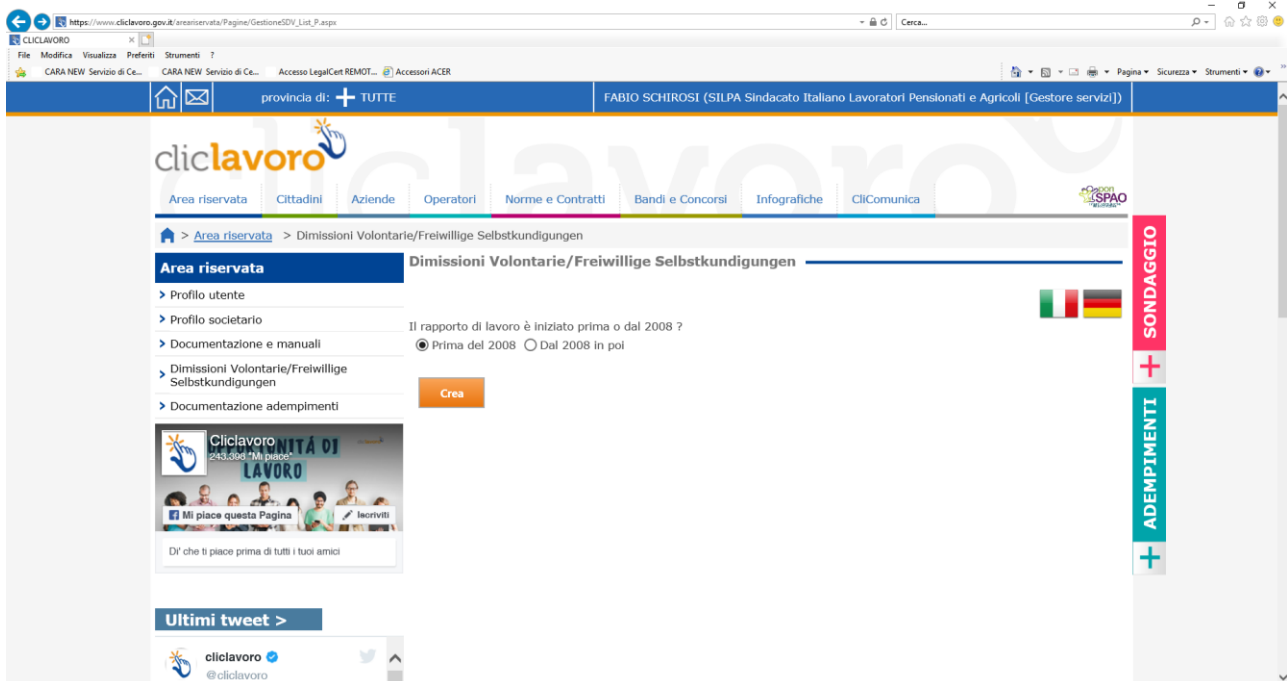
https://www.cliclavoro.gov.it/areariservata/Pagine/GestioneSDV_List_P.aspx

Cerca...

CLICLAVORO

File Modifica Visualizza Preferiti Strumenti ?

CARA NEW Servizio di Ce... CARA NEW Servizio di Ce... Accesso LegalCert REMOT... Accessori ACER

Pagina ▾ Sicurezza ▾ Strumenti ▾

provincia di: TUTTE

FABIO SCHIROSI (SILPA Sindacato Italiano Lavoratori Pensionati e Agricoli [Gestore servizi])

cliclavoro

Area riservata Cittadini Aziende Operatori Norme e Contratti Bandi e Concorsi Infografiche CliComunica

SPAO

> Area riservata > Dimissioni Volontarie/Freiwillige Selbstkundigungen

Area riservata

> Profilo utente
> Profilo societario
> Documentazione e manuali
> Dimissioni Volontarie/Freiwillige Selbstkundigungen
> Documentazione adempimenti

Cliclavoro
243.396 "Mi piace"

OPPORTUNITÀ DI LAVORO

Mi piace questa Pagina

Iscriviti

Di' che ti piace prima di tutti i tuoi amici

Ultimi tweet >

cliclavoro
@cliclavoro

Dimissioni Volontarie/Freiwillige Selbstkundigungen

Il rapporto di lavoro è iniziato prima o dal 2008 ?

Prima del 2008 Dal 2008 in poi

Crea

SONDAGGIO

ADEMPIMENTI